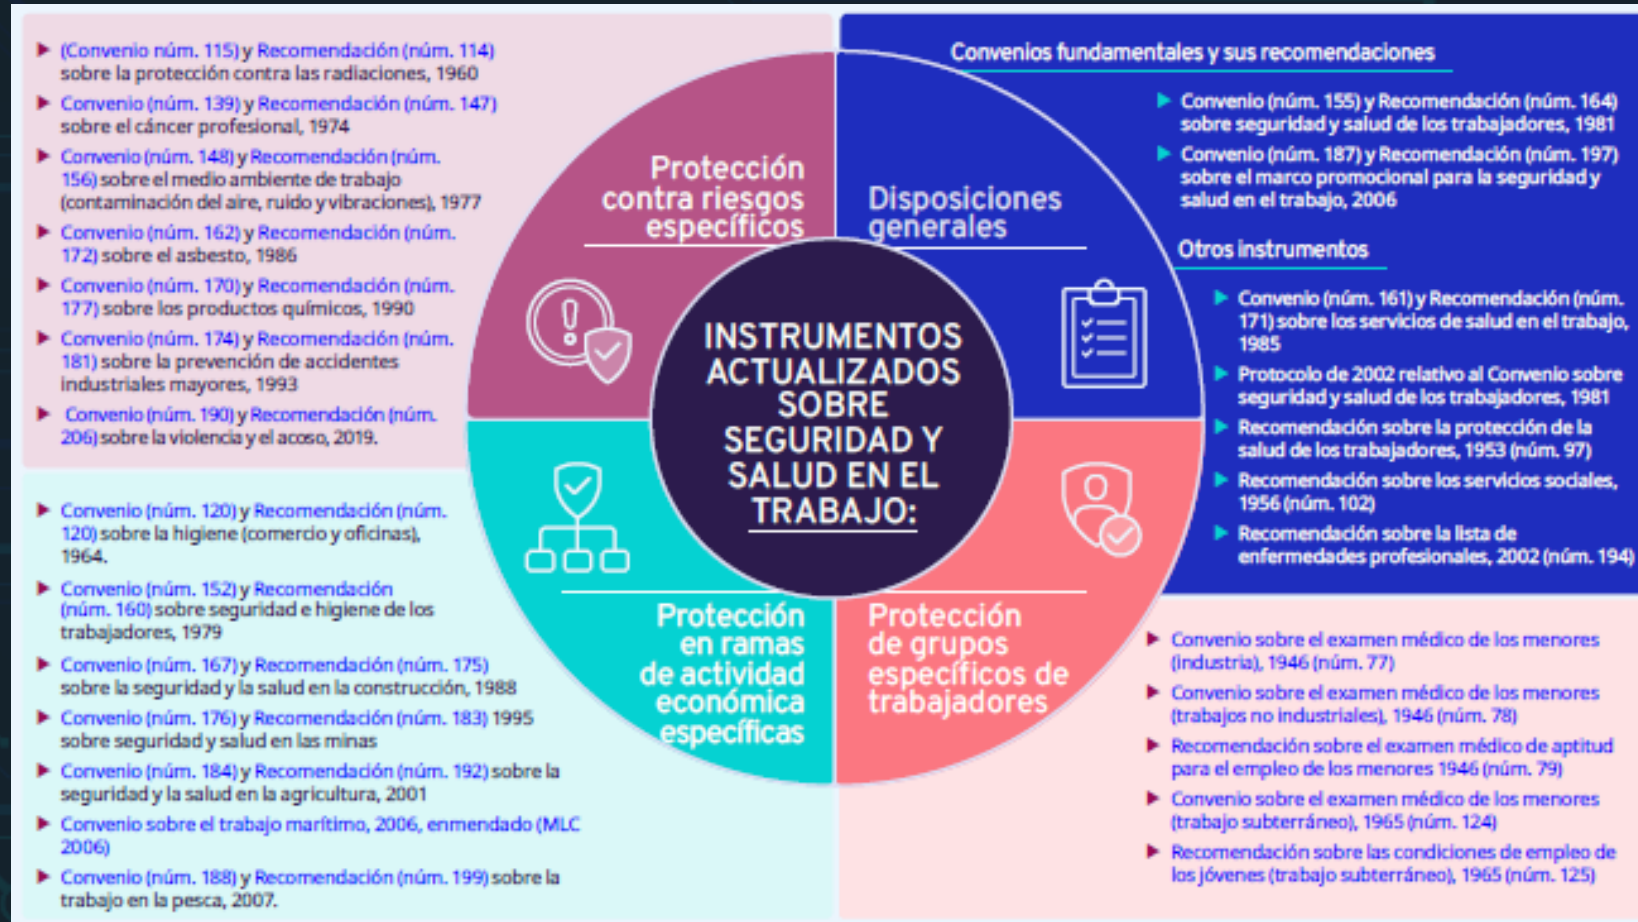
(Convenio núm. 115) y Recomendación (núm. 114) sobre la protección contra las radiaciones, 1960

Convenio (núm. 139) y Recomendación (núm. 147) sobre el cáncer profesional, 1974

Convenio (núm. 148) y Recomendación (núm. 156) sobre el medio ambiente de trabajo (contaminación del aire, ruido y vibraciones), 1977

Convenio (núm. 162) y Recomendación (núm. 172) sobre el asbesto, 1986

Convenio (núm. 170) y Recomendación (núm. 177) sobre los productos químicos, 1990

Convenio (núm. 174) y Recomendación (núm. 181) sobre la prevención de accidentes industriales mayores, 1993

Convenio (núm. 190) y Recomendación (núm. 206) sobre la violencia y el acoso, 2019.

Protección contra riesgos específicos

Disposiciones generales

Convenios fundamentales y sus recomendaciones

Convenio (núm. 155) y Recomendación (núm. 164) sobre seguridad y salud de los trabajadores, 1981

Convenio (núm. 187) y Recomendación (núm. 197) sobre el marco promocional para la seguridad y salud en el trabajo, 2006

Otros instrumentos

Convenio (núm. 161) y Recomendación (núm. 171) sobre los servicios de salud en el trabajo, 1985

Protocolo de 2002 relativo al Convenio sobre seguridad y salud de los trabajadores, 1981

Recomendación sobre la protección de la salud de los trabajadores, 1953 (núm. 97)

Recomendación sobre los servicios sociales, 1956 (núm. 102)

Recomendación sobre la lista de enfermedades profesionales, 2002 (núm. 194)

INSTRUMENTOS ACTUALIZADOS SOBRE SEGURIDAD Y SALUD EN EL TRABAJO:

Convenio (núm. 120) y Recomendación (núm. 120) sobre la higiene (comercio y oficinas), 1964.

Convenio (núm. 152) y Recomendación (núm. 160) sobre seguridad e higiene de los trabajadores, 1979

Convenio (núm. 167) y Recomendación (núm. 175) sobre la seguridad y la salud en la construcción, 1988

Convenio (núm. 176) y Recomendación (núm. 183) 1995 sobre seguridad y salud en las minas

Convenio (núm. 184) y Recomendación (núm. 192) sobre la seguridad y la salud en la agricultura, 2001

Convenio sobre el trabajo marítimo, 2006, enmendado (MLC 2006)

Convenio (núm. 188) y Recomendación (núm. 199) sobre la trabajo en la pesca, 2007.

Protección en ramas de actividad económica específicas

Protección de grupos específicos de trabajadores

Convenio sobre el examen médico de los menores (industria), 1946 (núm. 77)

Convenio sobre el examen médico de los menores (trabajos no industriales), 1946 (núm. 78)

Recomendación sobre el examen médico de aptitud para el empleo de los menores 1946 (núm. 79)

Convenio sobre el examen médico de los menores (trabajo subterráneo), 1965 (núm. 124)

Recomendación sobre las condiciones de empleo de los jóvenes (trabajo subterráneo), 1965 (núm. 125)